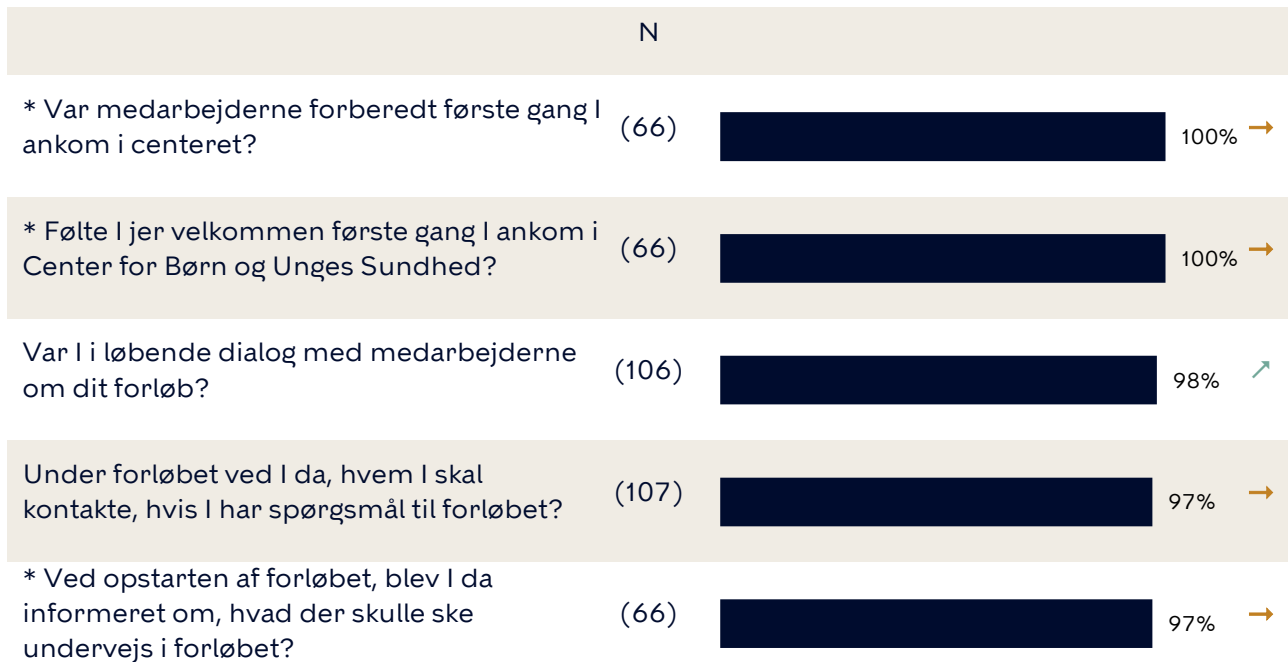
N

* Var medarbejderne forberedt første gang I ankom i centeret? (66) 100% →

* Følte I jer velkommen første gang I ankom i Center for Børn og Unges Sundhed? (66) 100% →

Var I i løbende dialog med medarbejderne om dit forløb? (106) 98% ↗

Under forløbet ved I da, hvem I skal kontakte, hvis I har spørgsmål til forløbet? (107) 97% →

* Ved opstarten af forløbet, blev I da informeret om, hvad der skulle ske undervejs i forløbet? (66) 97% →